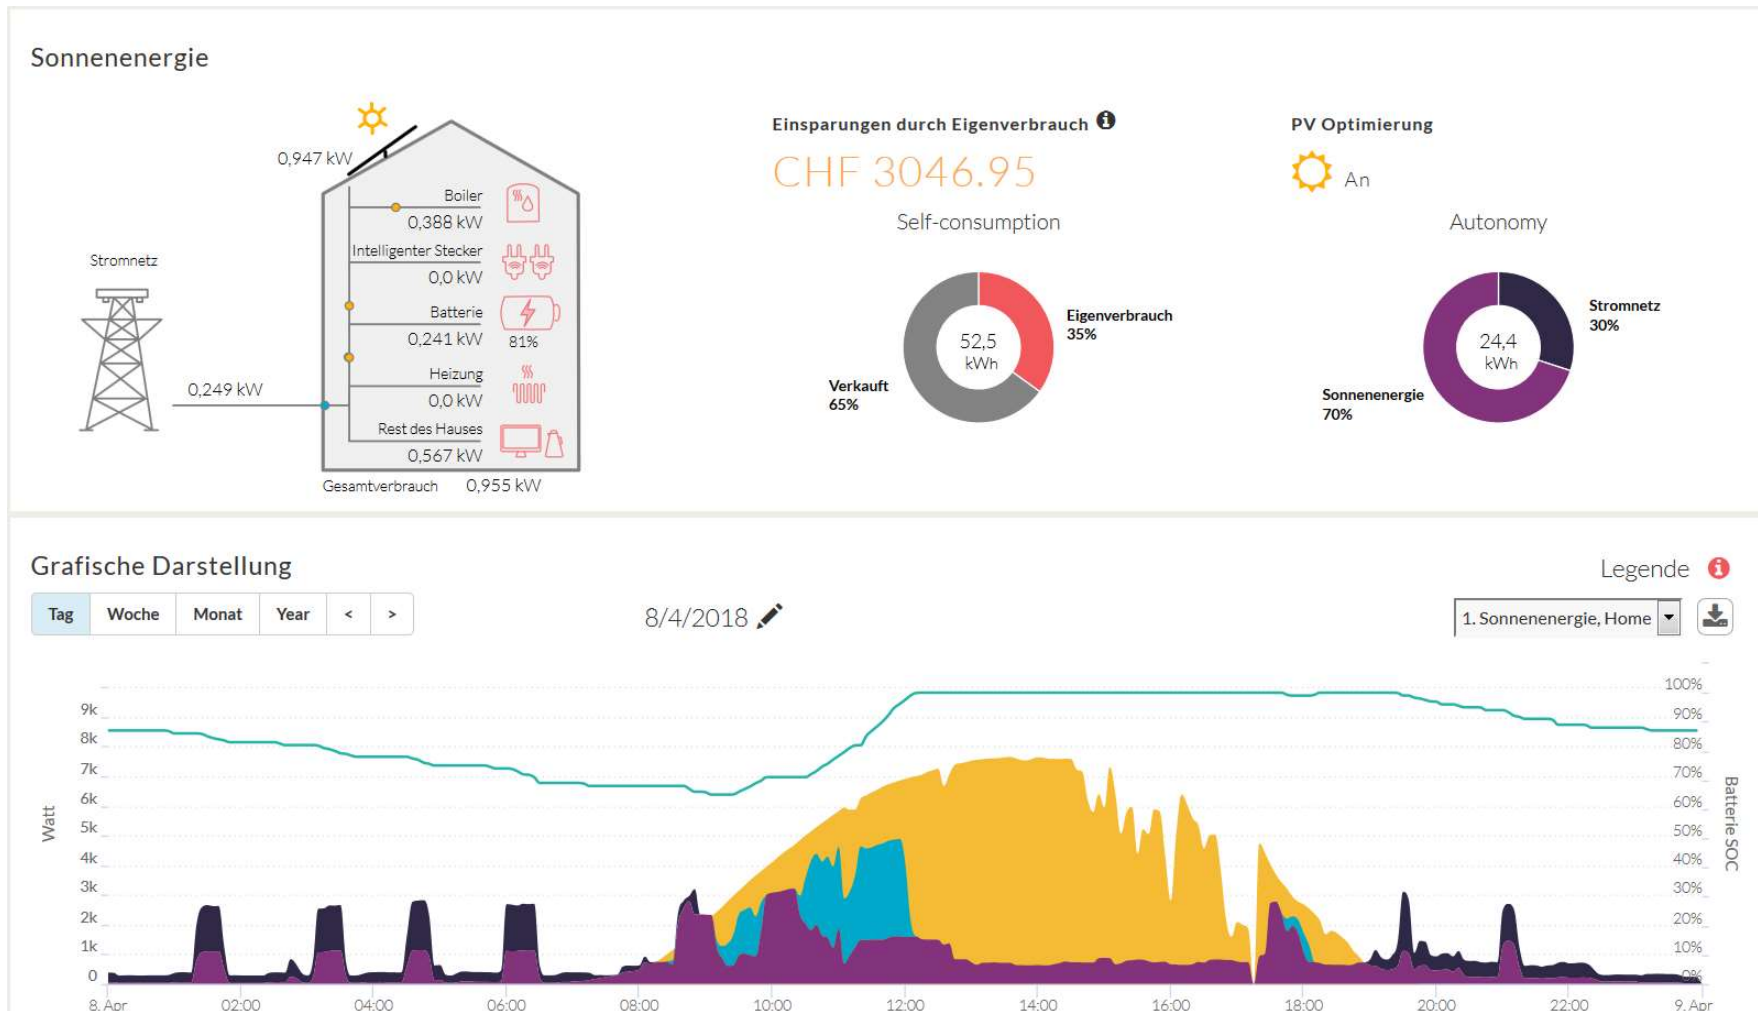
Sonnenenergie

0,947 kW

Stromnetz

Boiler
0,388 kW
Intelligenter Stecker
0,0 kW
Batterie
0,241 kW
81%
Heizung
0,0 kW
Rest des Hauses
0,567 kW
0,249 kW
Gesamtverbrauch 0,955 kW

Einsparungen durch Eigenverbrauch
CHF 3046.95
Self-consumption
52,5 kWh
Eigenverbrauch 35%
Verkauft 65%

PV Optimierung
An
Autonomy
24,4 kWh
Stromnetz 30%
Sonnenenergie 70%

Grafische Darstellung
Tag Woche Monat Year < >
8/4/2018
Legende
1. Sonnenenergie, Home

Watt
9k
8k
7k
6k
5k
4k
3k
2k
1k
0
100%
90%
80%
70%
60%
50%
40%
30%
20%
10%
0%
Batterie SOC
8. Apr 02:00 04:00 06:00 08:00 10:00 12:00 14:00 16:00 18:00 20:00 22:00 9. Apr